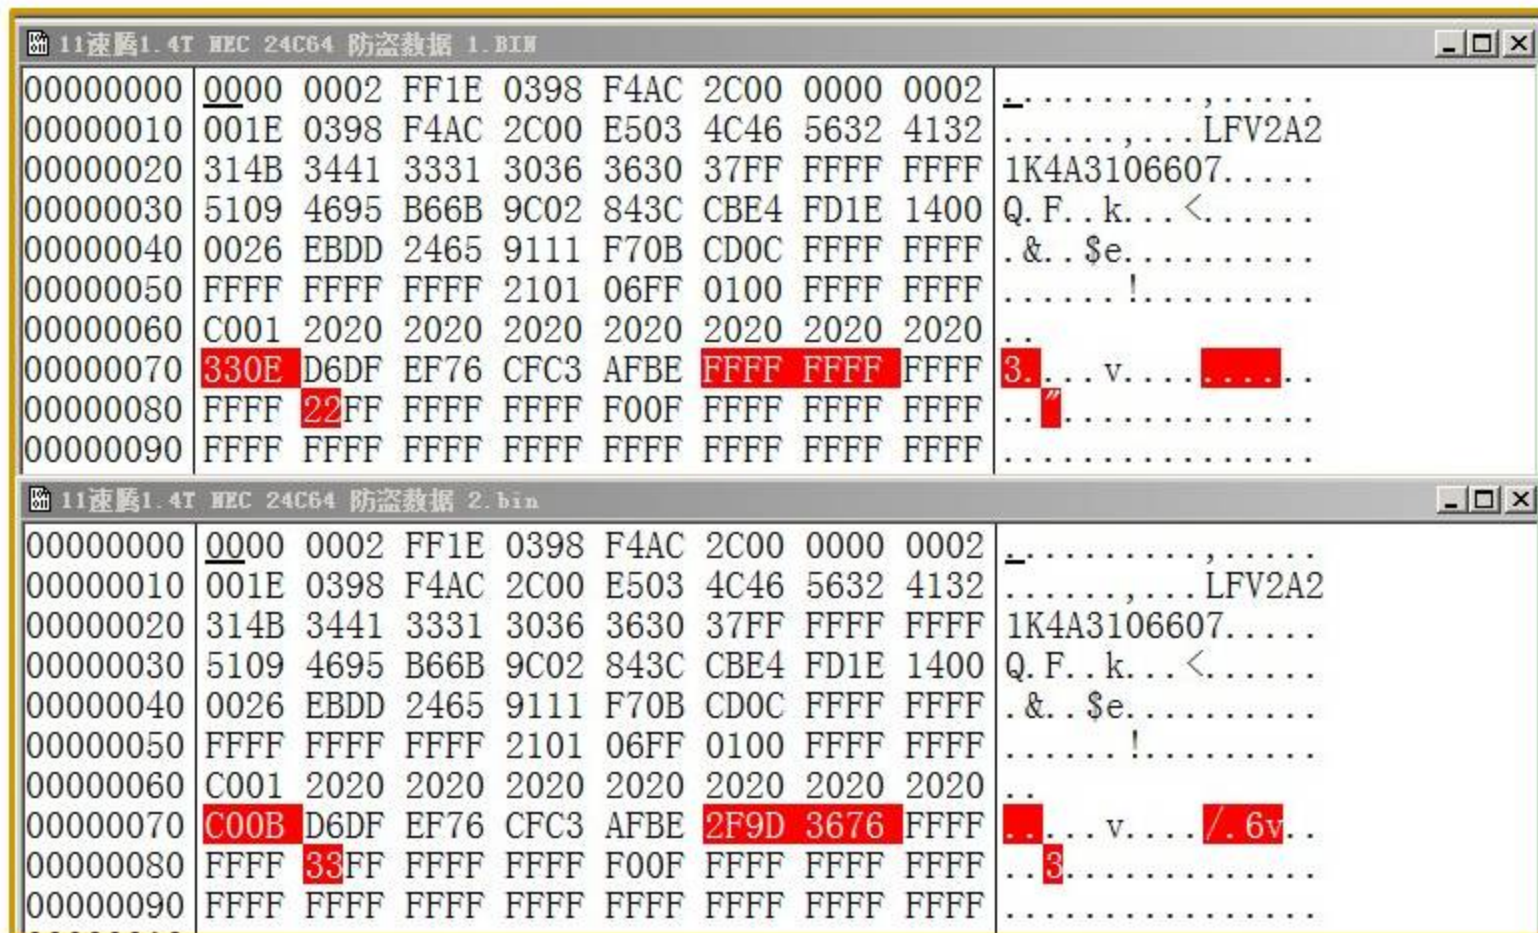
11速腾1.4T HEC 24C64 防盗数据 1.BIN

| | | | | | | | | | |
|---|---|---|---|---|---|---|---|---|---|
| 00000000 | 0000 | 0002 | FF1E | 0398 | F4AC | 2C00 | 0000 | 0002 | ..........,..... |
| 00000010 | 001E | 0398 | F4AC | 2C00 | E503 | 4C46 | 5632 | 4132 | ......,...LFV2A2 |
| 00000020 | 314B | 3441 | 3331 | 3036 | 3630 | 37FF | FFFF | FFFF | 1K4A3106607..... |
| 00000030 | 5109 | 4695 | B66B | 9C02 | 843C | CBE4 | FD1E | 1400 | Q.F..k...<...... |
| 00000040 | 0026 | EBDD | 2465 | 9111 | F70B | CD0C | FFFF | FFFF | .&..$e.......... |
| 00000050 | FFFF | FFFF | FFFF | 2101 | 06FF | 0100 | FFFF | FFFF | ......!......... |
| 00000060 | C001 | 2020 | 2020 | 2020 | 2020 | 2020 | 2020 | 2020 | .. |
| 00000070 | 330E | D6DF | EF76 | CFC3 | AFBE | FFFF | FFFF | FFFF | 3....v.......... |
| 00000080 | FFFF | 22FF | FFFF | FFFF | F00F | FFFF | FFFF | FFFF | .."............. |
| 00000090 | FFFF | FFFF | FFFF | FFFF | FFFF | FFFF | FFFF | FFFF | ................ |

11速腾1.4T HEC 24C64 防盗数据 2.bin

| | | | | | | | | | |
|---|---|---|---|---|---|---|---|---|---|
| 00000000 | 0000 | 0002 | FF1E | 0398 | F4AC | 2C00 | 0000 | 0002 | ..........,..... |
| 00000010 | 001E | 0398 | F4AC | 2C00 | E503 | 4C46 | 5632 | 4132 | ......,...LFV2A2 |
| 00000020 | 314B | 3441 | 3331 | 3036 | 3630 | 37FF | FFFF | FFFF | 1K4A3106607..... |
| 00000030 | 5109 | 4695 | B66B | 9C02 | 843C | CBE4 | FD1E | 1400 | Q.F..k...<...... |
| 00000040 | 0026 | EBDD | 2465 | 9111 | F70B | CD0C | FFFF | FFFF | .&..$e.......... |
| 00000050 | FFFF | FFFF | FFFF | 2101 | 06FF | 0100 | FFFF | FFFF | ......!......... |
| 00000060 | C001 | 2020 | 2020 | 2020 | 2020 | 2020 | 2020 | 2020 | .. |
| 00000070 | C00B | D6DF | EF76 | CFC3 | AFBE | 2F9D | 3676 | FFFF | .....v..../.6v.. |
| 00000080 | FFFF | 33FF | FFFF | FFFF | F00F | FFFF | FFFF | FFFF | ..3............. |
| 00000090 | FFFF | FFFF | FFFF | FFFF | FFFF | FFFF | FFFF | FFFF | ................ |